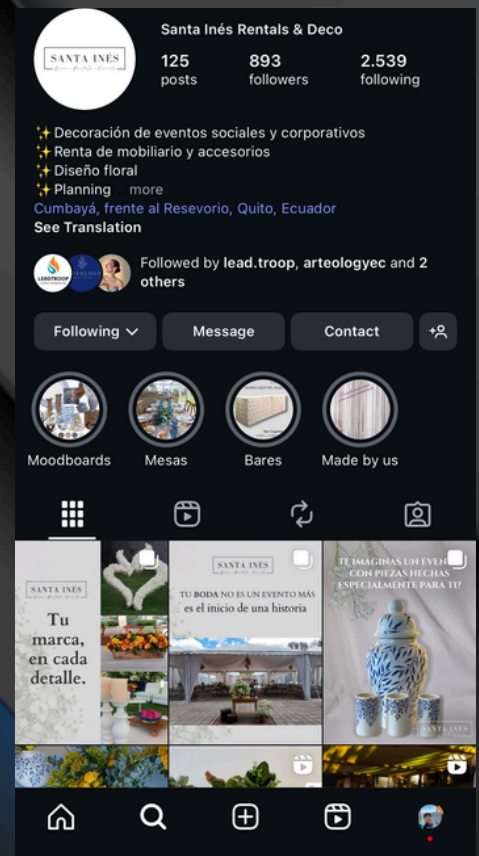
SANTA INÉS

Santa Inés Rentals & Deco

125 posts

893 followers

2.539 following

✨Decoración de eventos sociales y corporativos
✨Renta de mobiliario y accesorios
✨Diseño floral
✨Planning ... more

Cumbayá, frente al Resevorio, Quito, Ecuador

See Translation

LEADTROOP

Followed by lead.troop, arteologyec and 2 others

Following

Message

Contact

Moodboards

Mesas

Bares

Made by us

SANTA INÉS

Tu marca, en cada detalle.

SANTA INÉS

TU BODA NO ES UN EVENTO MÁS es el inicio de una historia

¿TE IMAGINAS UN EVENTO CON PIEZAS HECHAS ESPECIALMENTE PARA TI?

SANTA INÉS